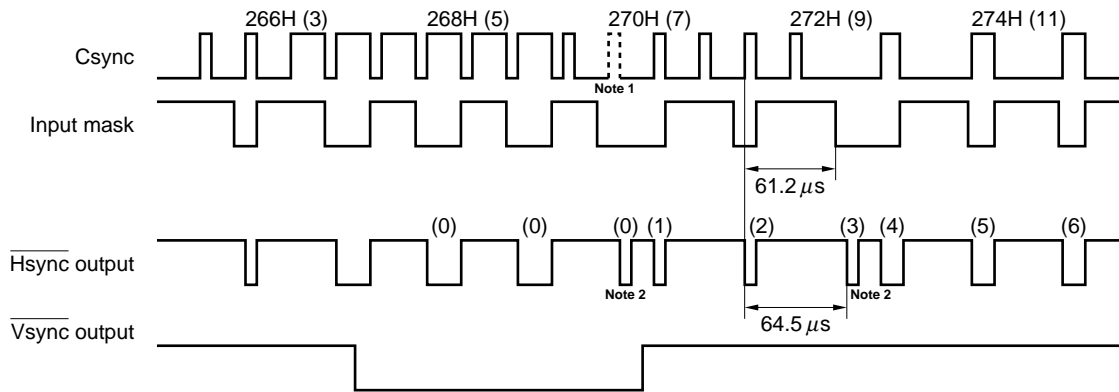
266H (3) 268H (5) 270H (7) 272H (9) 274H (11)

Csync

Note 1

Input mask

61.2 $\mu$s

(0) (0) (0) (1) (2) (3) (4) (5) (6)

$\overline{\text{Hsync}}$ output

Note 2 Note 2

64.5 $\mu$s

$\overline{\text{Vsync}}$ output